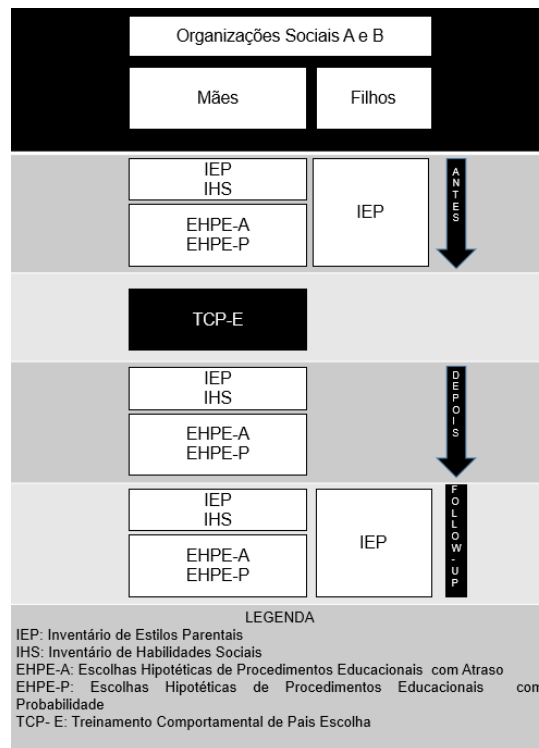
Organizações Sociais A e B

Mães

Filhos

IEP
IHS

EHPE-A
EHPE-P

IEP

ANTES

TCP-E

IEP
IHS

EHPE-A
EHPE-P

DEPOIS

IEP
IHS

EHPE-A
EHPE-P

IEP

FOLLOW-UP

LEGENDA
IEP: Inventário de Estilos Parentais
IHS: Inventário de Habilidades Sociais
EHPE-A: Escolhas Hipotéticas de Procedimentos Educacionais com Atraso
EHPE-P: Escolhas Hipotéticas de Procedimentos Educacionais com Probabilidade
TCP- E: Treinamento Comportamental de Pais Escolha